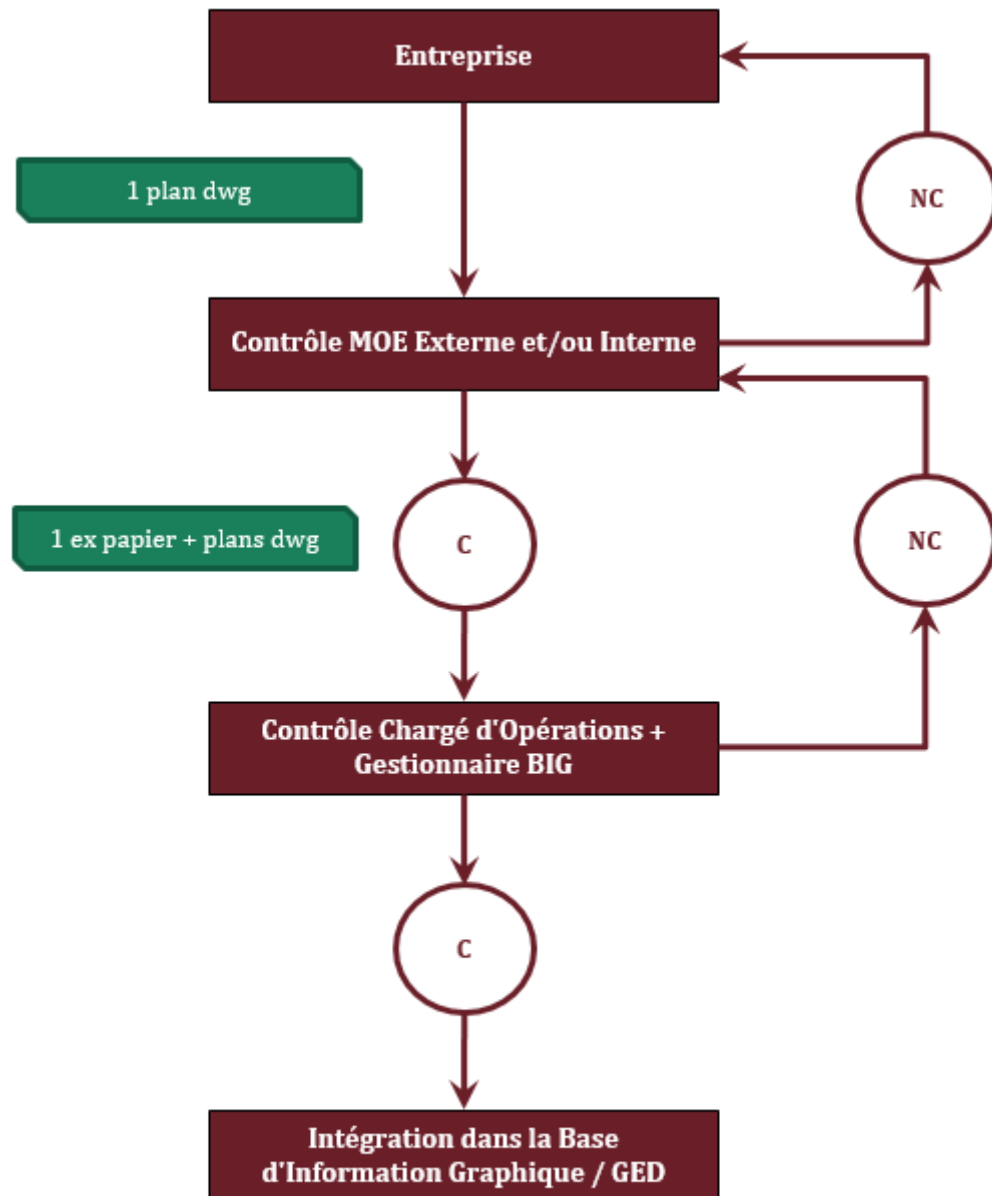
Entreprise

1 plan dwg

NC

Contrôle MOE Externe et/ou Interne

1 ex papier + plans dwg

C

NC

Contrôle Chargé d'Opérations + Gestionnaire BIG

C

Intégration dans la Base d'Information Graphique / GED